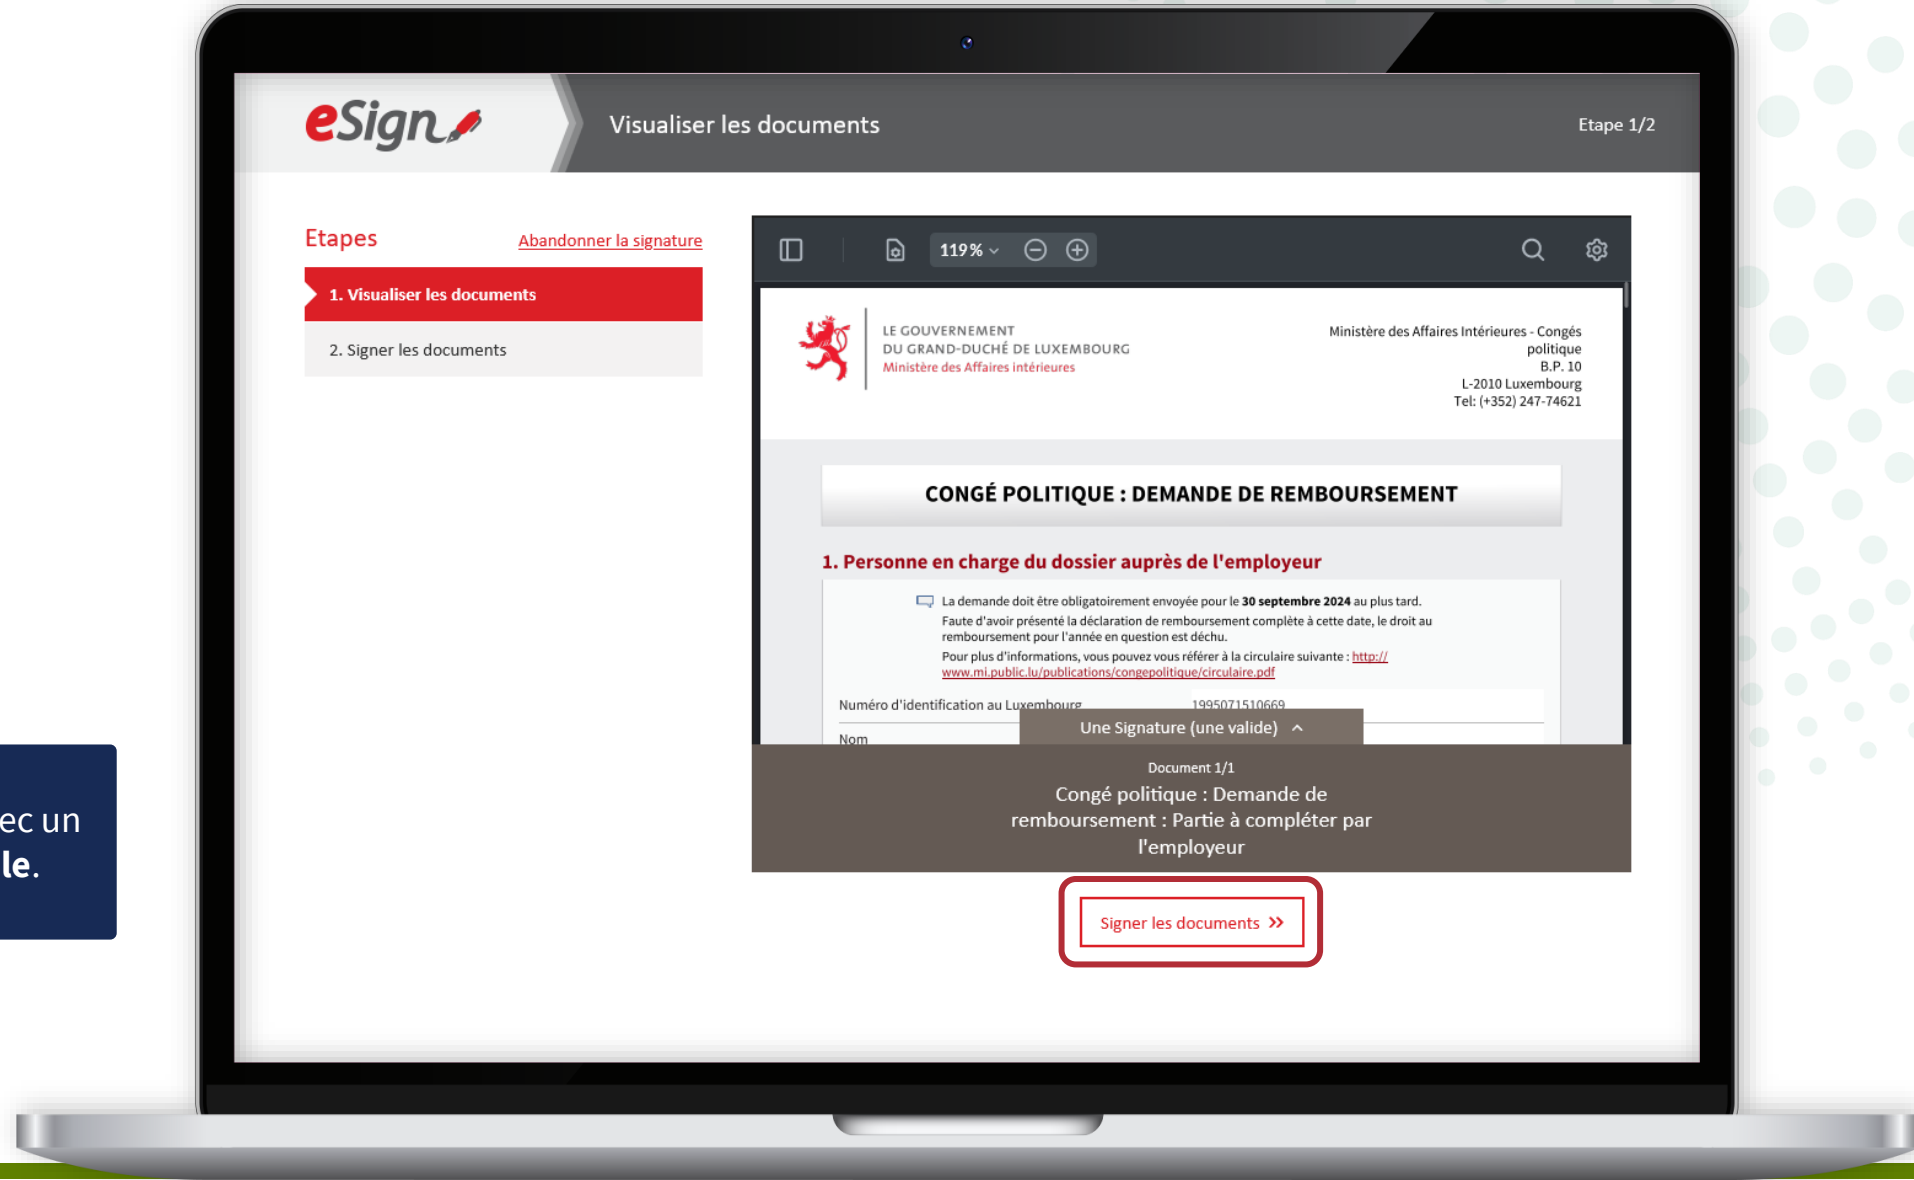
ec un
le.

eSign

Visualiser les documents

Etape 1/2

Etapes

Abandonner la signature

1. Visualiser les documents

2. Signer les documents

119 %

LE GOUVERNEMENT
DU GRAND-DUCHÉ DE LUXEMBOURG
Ministère des Affaires intérieures

Ministère des Affaires Intérieures - Congés politique
B.P. 10
L-2010 Luxembourg
Tel: (+352) 247-74621

CONGÉ POLITIQUE : DEMANDE DE REMBOURSEMENT

1. Personne en charge du dossier auprès de l'employeur

La demande doit être obligatoirement envoyée pour le **30 septembre 2024** au plus tard.
Faute d'avoir présenté la déclaration de remboursement complète à cette date, le droit au remboursement pour l'année en question est déchu.
Pour plus d'informations, vous pouvez vous référer à la circulaire suivante : http://www.mi.public.lu/publications/congepolitique/circulaire.pdf

Numéro d'identification au Luxembourg 1995071510669

Nom

Une Signature (une valide)

Document 1/1

Congé politique : Demande de remboursement : Partie à compléter par l'employeur

Signer les documents